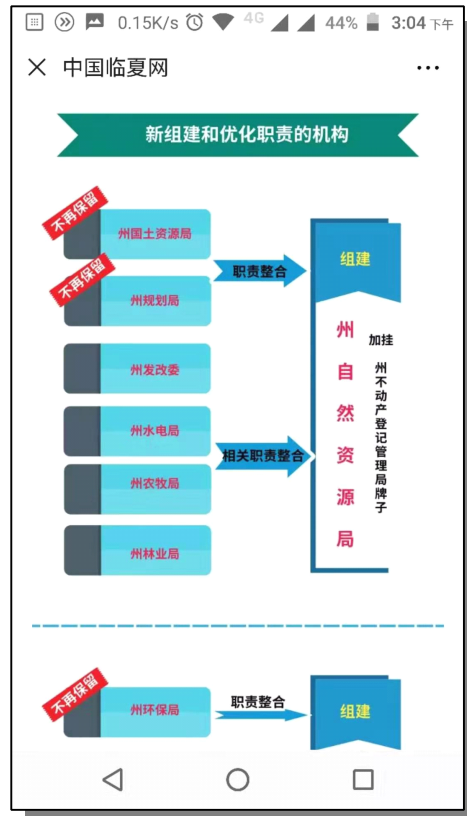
0.15K/s 4G 44% 3:04 下午

中国临夏网

新组建和优化职责的机构

不再保留
州国土资源局

不再保留
州规划局

职责整合

州发改委

州水电局

相关职责整合

州农牧局

州林业局

组建

州自然资源局

加挂

州不动产登记管理局牌子

不再保留
州环保局

职责整合

组建